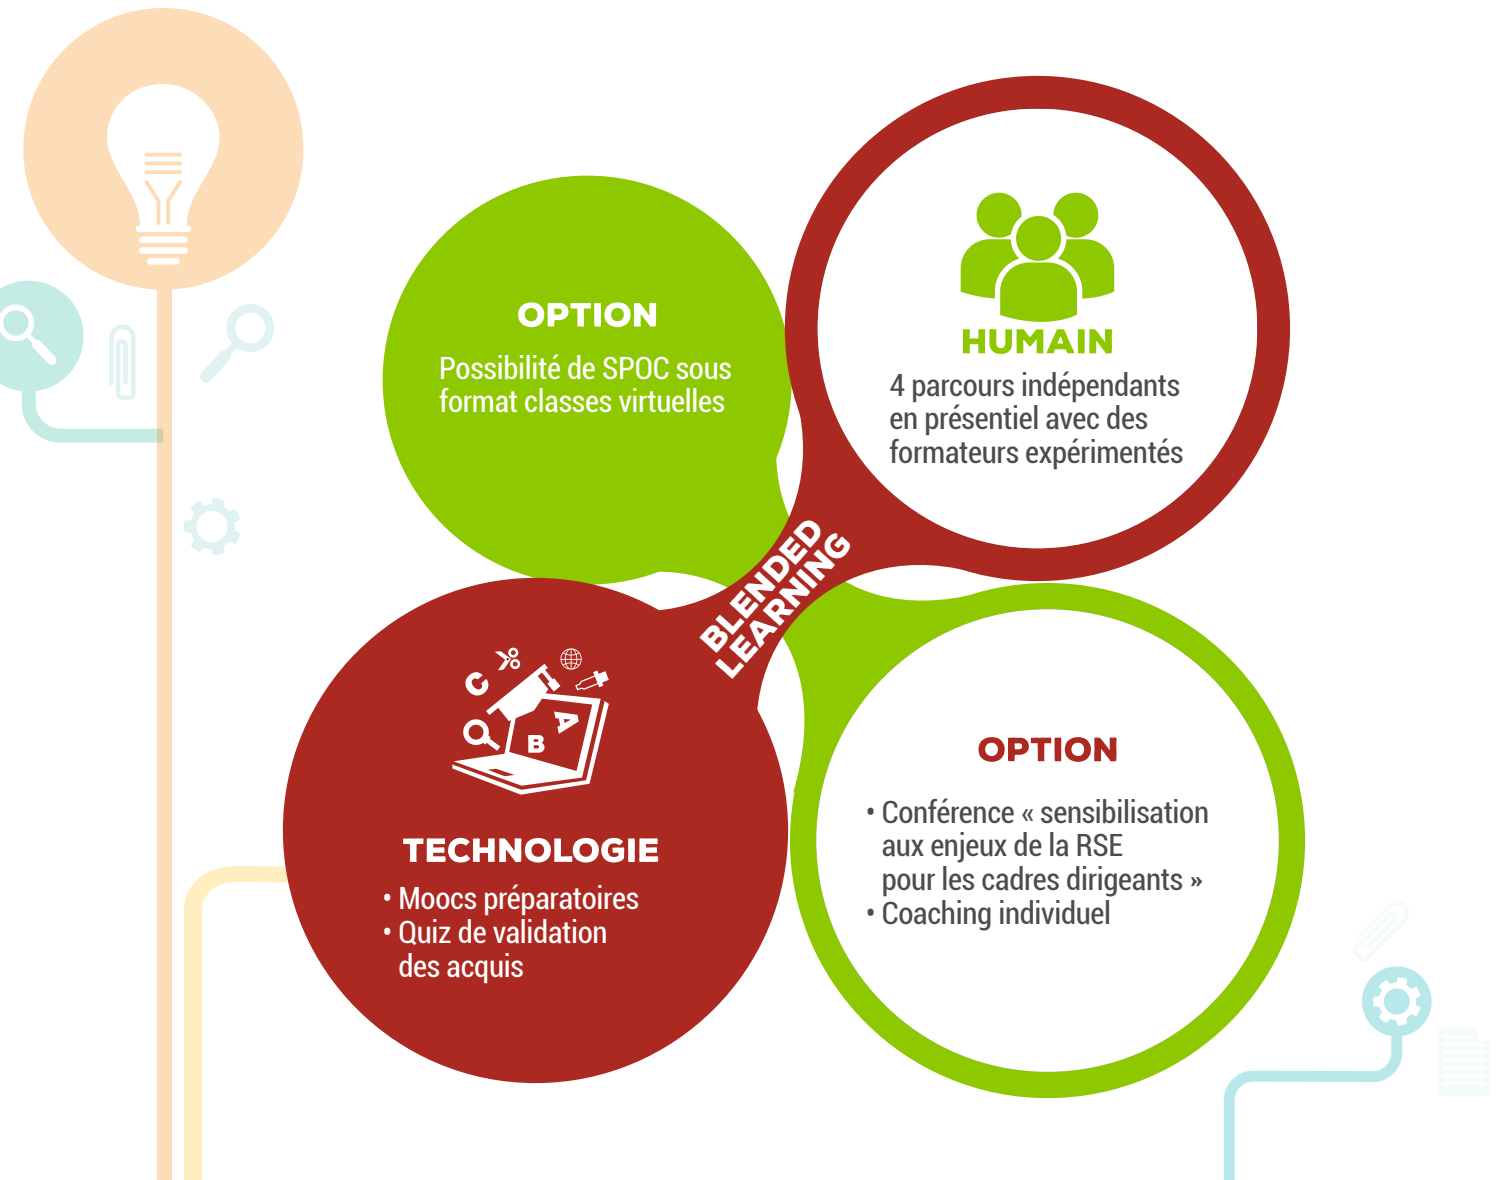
OPTION

Possibilité de SPOC sous format classes virtuelles

HUMAIN

4 parcours indépendants en présentiel avec des formateurs expérimentés

BLENDED LEARNING

C A B

TECHNOLOGIE

• Moocs préparatoires
• Quiz de validation des acquis

OPTION

• Conférence « sensibilisation aux enjeux de la RSE pour les cadres dirigeants »
• Coaching individuel